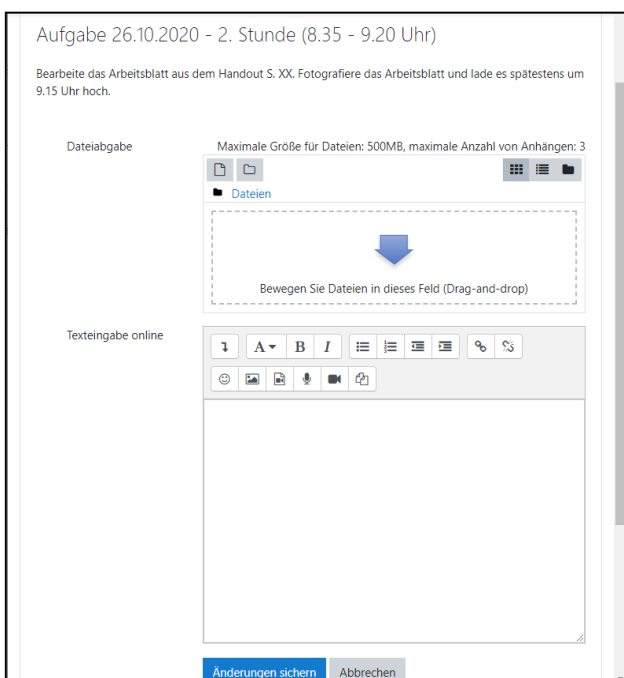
Aufgabe 26.10.2020 - 2. Stunde (8.35 - 9.20 Uhr)

Bearbeite das Arbeitsblatt aus dem Handout S. XX. Fotografiere das Arbeitsblatt und lade es spätestens um 9.15 Uhr hoch.

Dateiabgabe

Maximale Größe für Dateien: 500MB, maximale Anzahl von Anhängen: 3

Dateien

Bewegen Sie Dateien in dieses Feld (Drag-and-drop)

Texteingabe online

A B I

Änderungen sichern Abbrechen